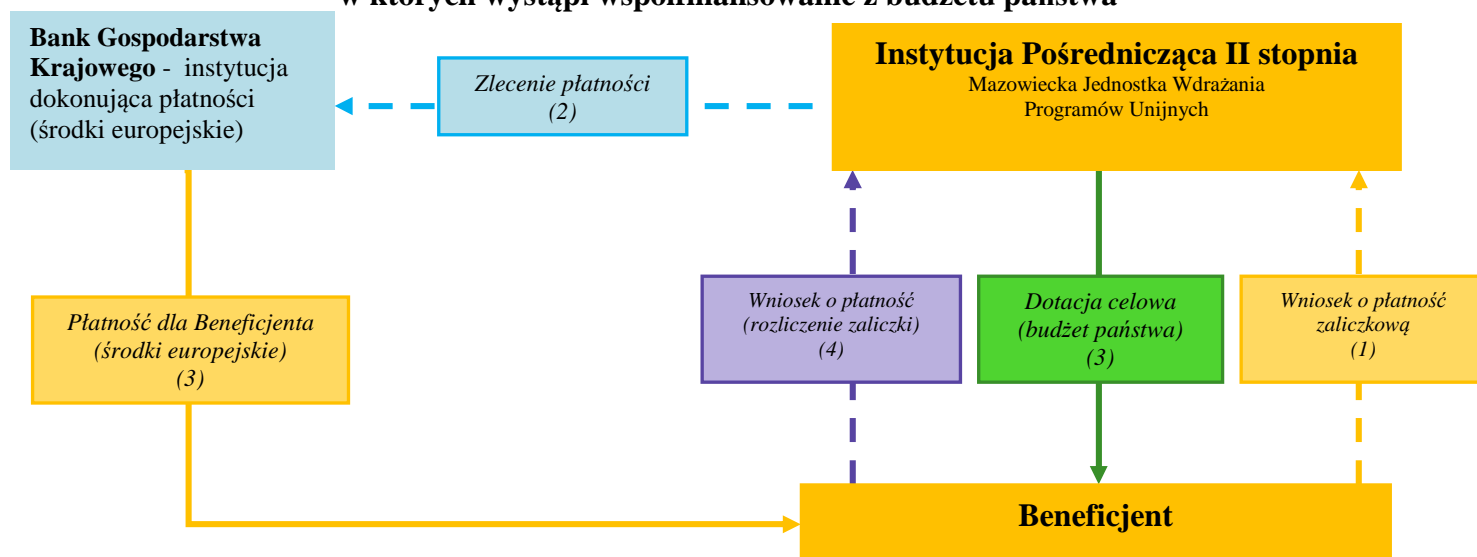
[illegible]

**Bank Gospodarstwa Krajowego** - instytucja dokonująca płatności (środki europejskie)

*Zlecenie płatności (2)*

**Instytucja Pośrednicząca II stopnia**
Mazowiecka Jednostka Wdrażania Programów Unijnych

*Płatność dla Beneficjenta (środki europejskie) (3)*

*Wniosek o płatność (rozliczenie zaliczki) (4)*

*Dotacja celowa (budżet państwa) (3)*

*Wniosek o płatność zaliczkową (1)*

**Beneficjent**